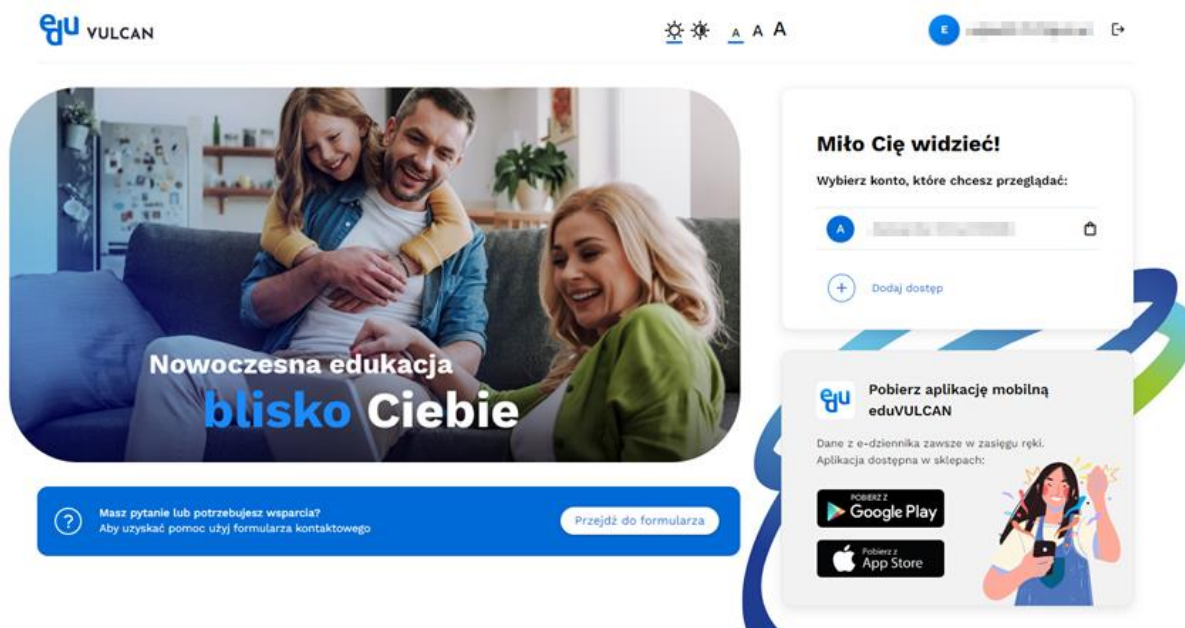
edu VULCAN

A A A

E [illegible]

Nowoczesna edukacja
blisko Ciebie

Miło Cię widzieć!

Wybierz konto, które chcesz przeglądać:

A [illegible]

Dodaj dostęp

Masz pytanie lub potrzebujesz wsparcia?
Aby uzyskać pomoc użyj formularza kontaktowego

Przejdź do formularza

edu

Pobierz aplikację mobilną eduVULCAN

Dane z e-dziennika zawsze w zasięgu ręki. Aplikacja dostępna w sklepach:

POBIERZ Z
Google Play

Pobierz z
App Store